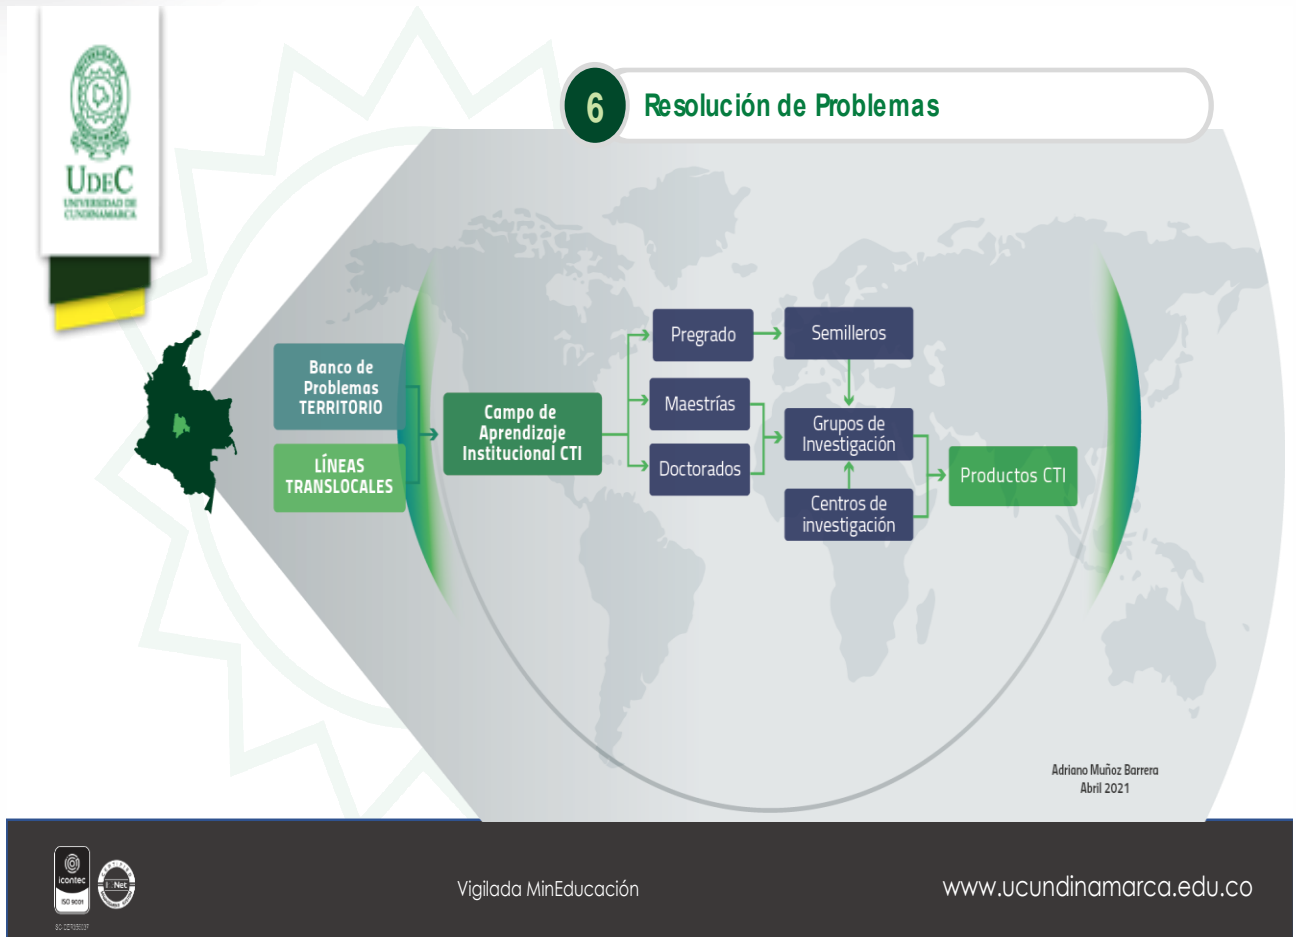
UDEC
UNIVERSIDAD DE CUNDINAMARCA

6 Resolución de Problemas

Banco de Problemas TERRITORIO

LÍNEAS TRANSLOCALES

Campo de Aprendizaje Institucional CTI

Pregrado

Maestrías

Doctorados

Semilleros

Grupos de Investigación

Centros de investigación

Productos CTI

Adriano Muñoz Barrera
Abril 2021

icontec
ISO 9001
IQNet
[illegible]

Vigilada MinEducación

www.ucundinamarca.edu.co